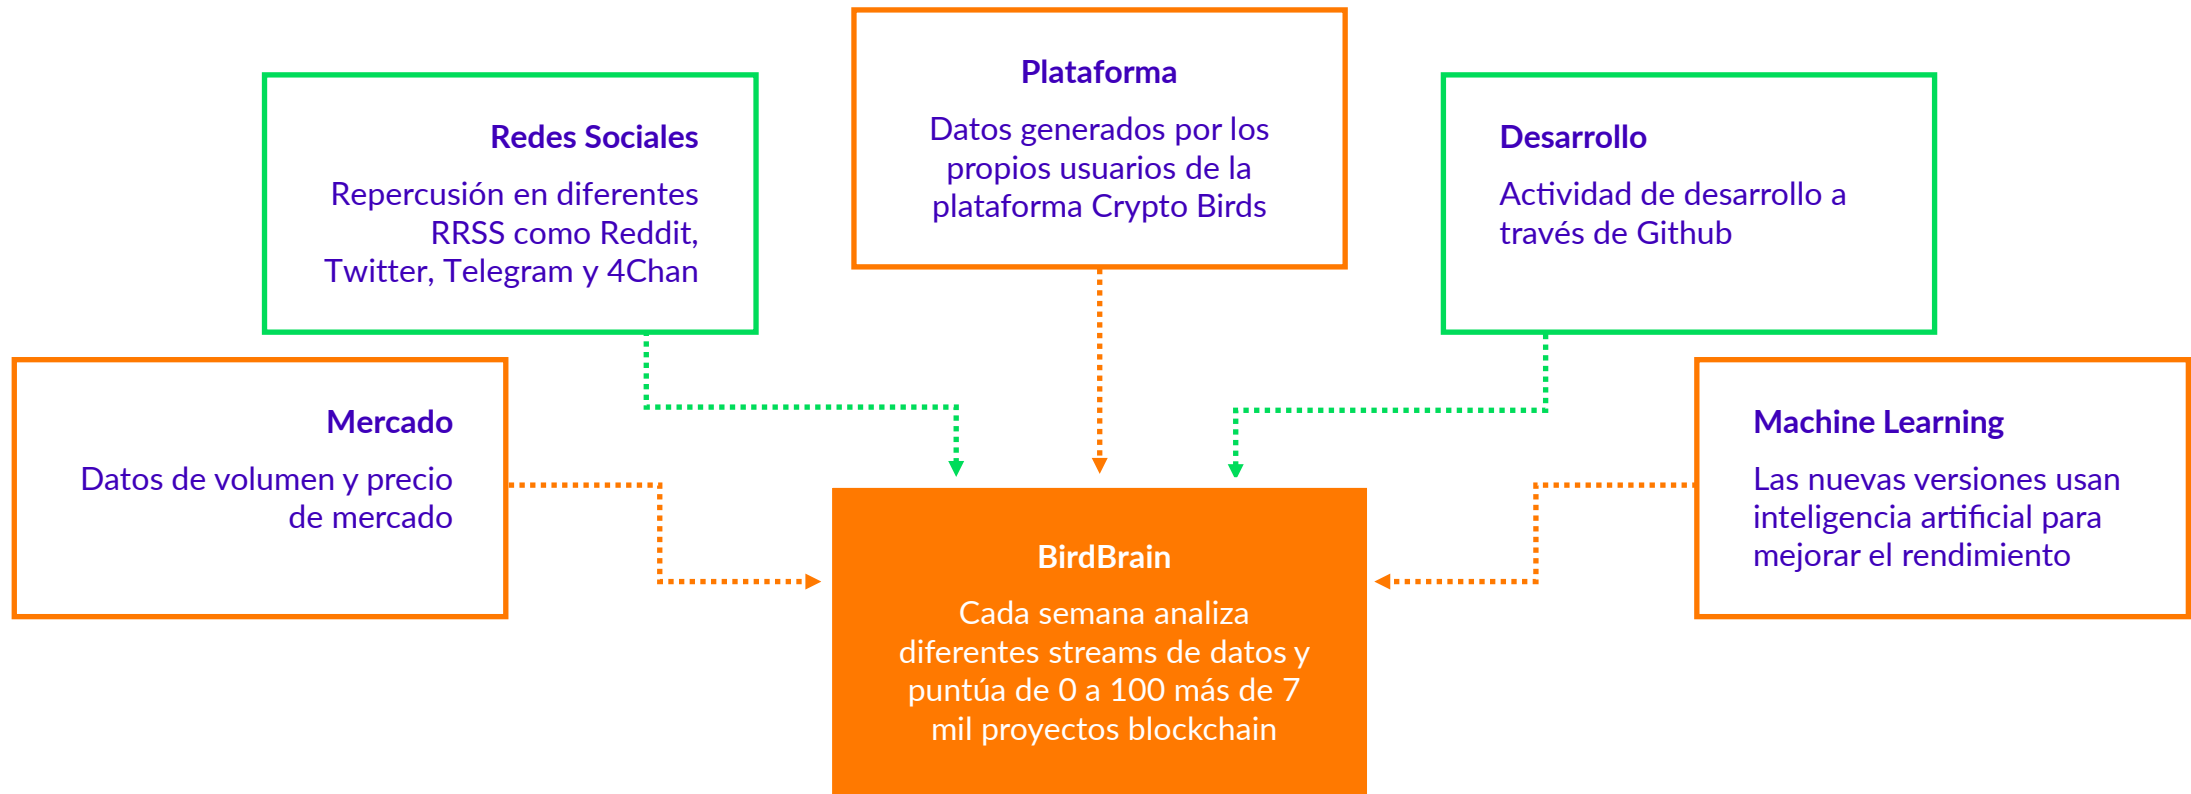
Redes Sociales

Repercusión en diferentes RRSS como Reddit, Twitter, Telegram y 4Chan

Plataforma

Datos generados por los propios usuarios de la plataforma Crypto Birds

Desarrollo

Actividad de desarrollo a través de Github

Mercado

Datos de volumen y precio de mercado

BirdBrain

Cada semana analiza diferentes streams de datos y puntúa de 0 a 100 más de 7 mil proyectos blockchain

Machine Learning

Las nuevas versiones usan inteligencia artificial para mejorar el rendimiento